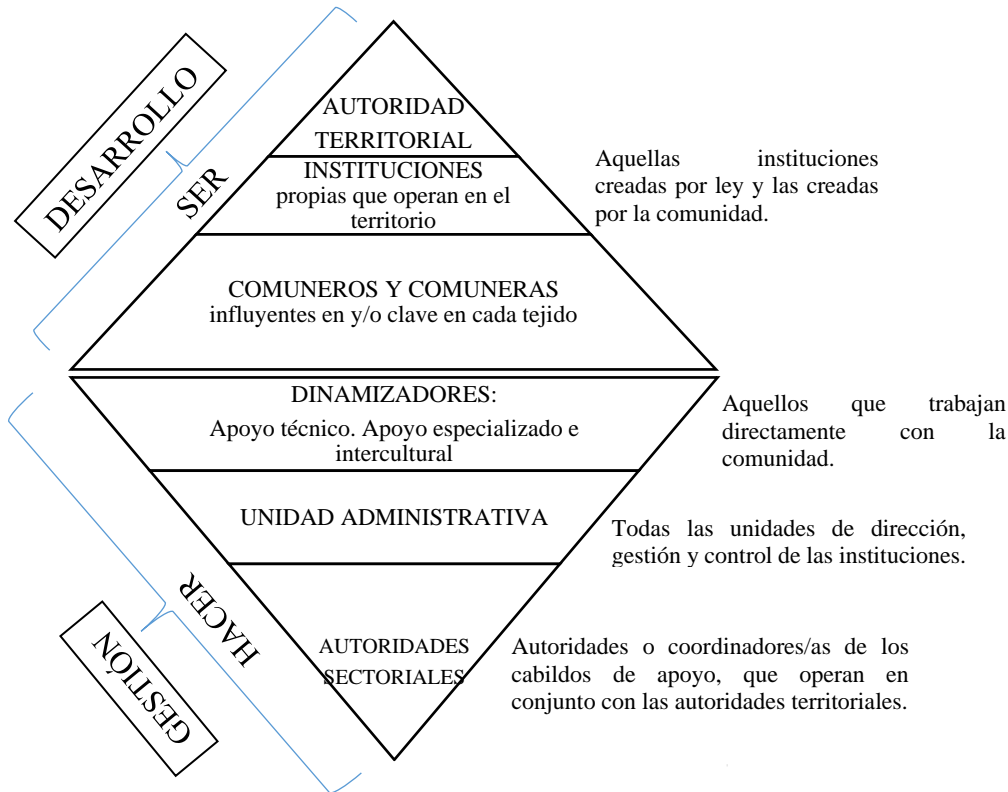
DESARROLLO

SER

AUTORIDAD TERRITORIAL

INSTITUCIONES propias que operan en el territorio

Aquellas instituciones creadas por ley y las creadas por la comunidad.

COMUNEROS Y COMUNERAS influyentes en y/o clave en cada tejido

DINAMIZADORES:
Apoyo técnico. Apoyo especializado e intercultural

Aquellos que trabajan directamente con la comunidad.

UNIDAD ADMINISTRATIVA

Todas las unidades de dirección, gestión y control de las instituciones.

HACER

GESTION

AUTORIDADES SECTORIALES

Autoridades o coordinadores/as de los cabildos de apoyo, que operan en conjunto con las autoridades territoriales.